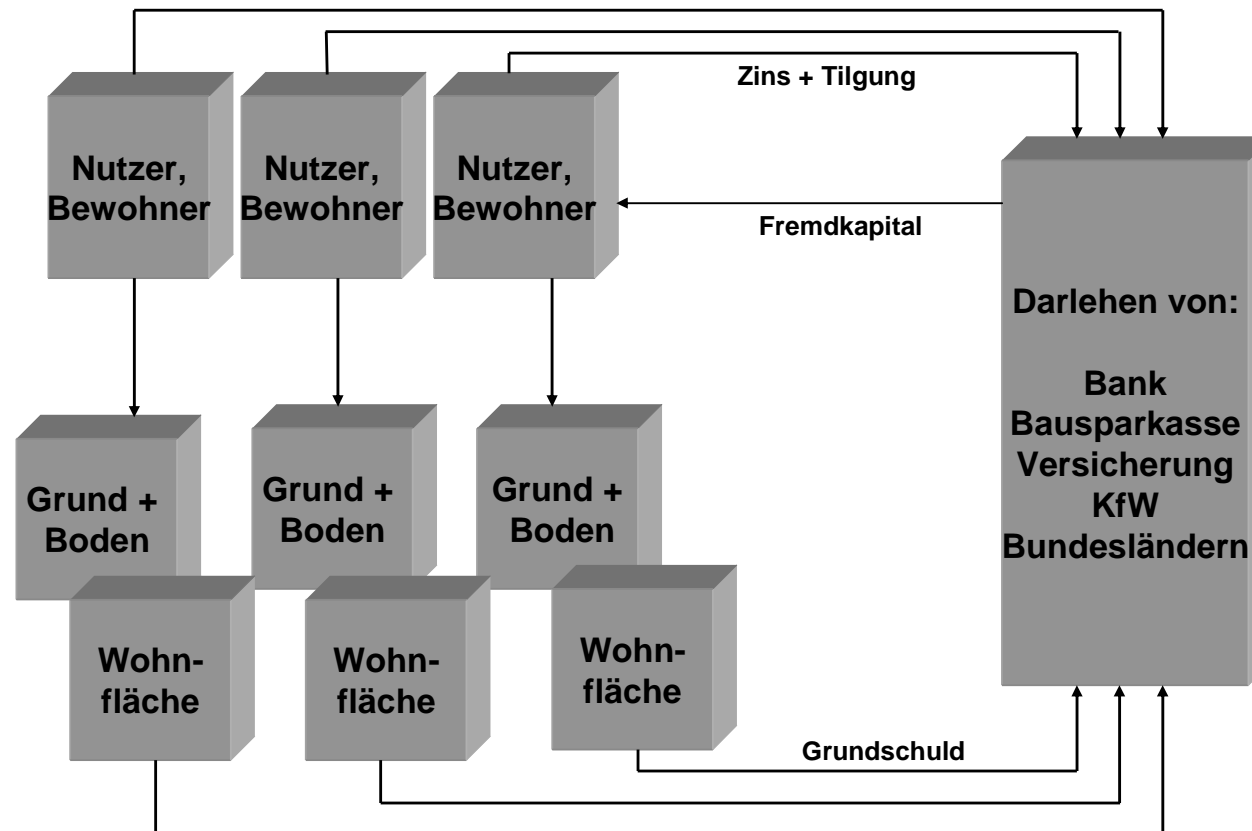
Zins + Tilgung

Nutzer, Bewohner

Nutzer, Bewohner

Nutzer, Bewohner

Fremdkapital

Darlehen von:

Bank
Bausparkasse
Versicherung
KfW
Bundesländern

Grund + Boden

Grund + Boden

Grund + Boden

Wohnfläche

Wohnfläche

Wohnfläche

Grundschuld